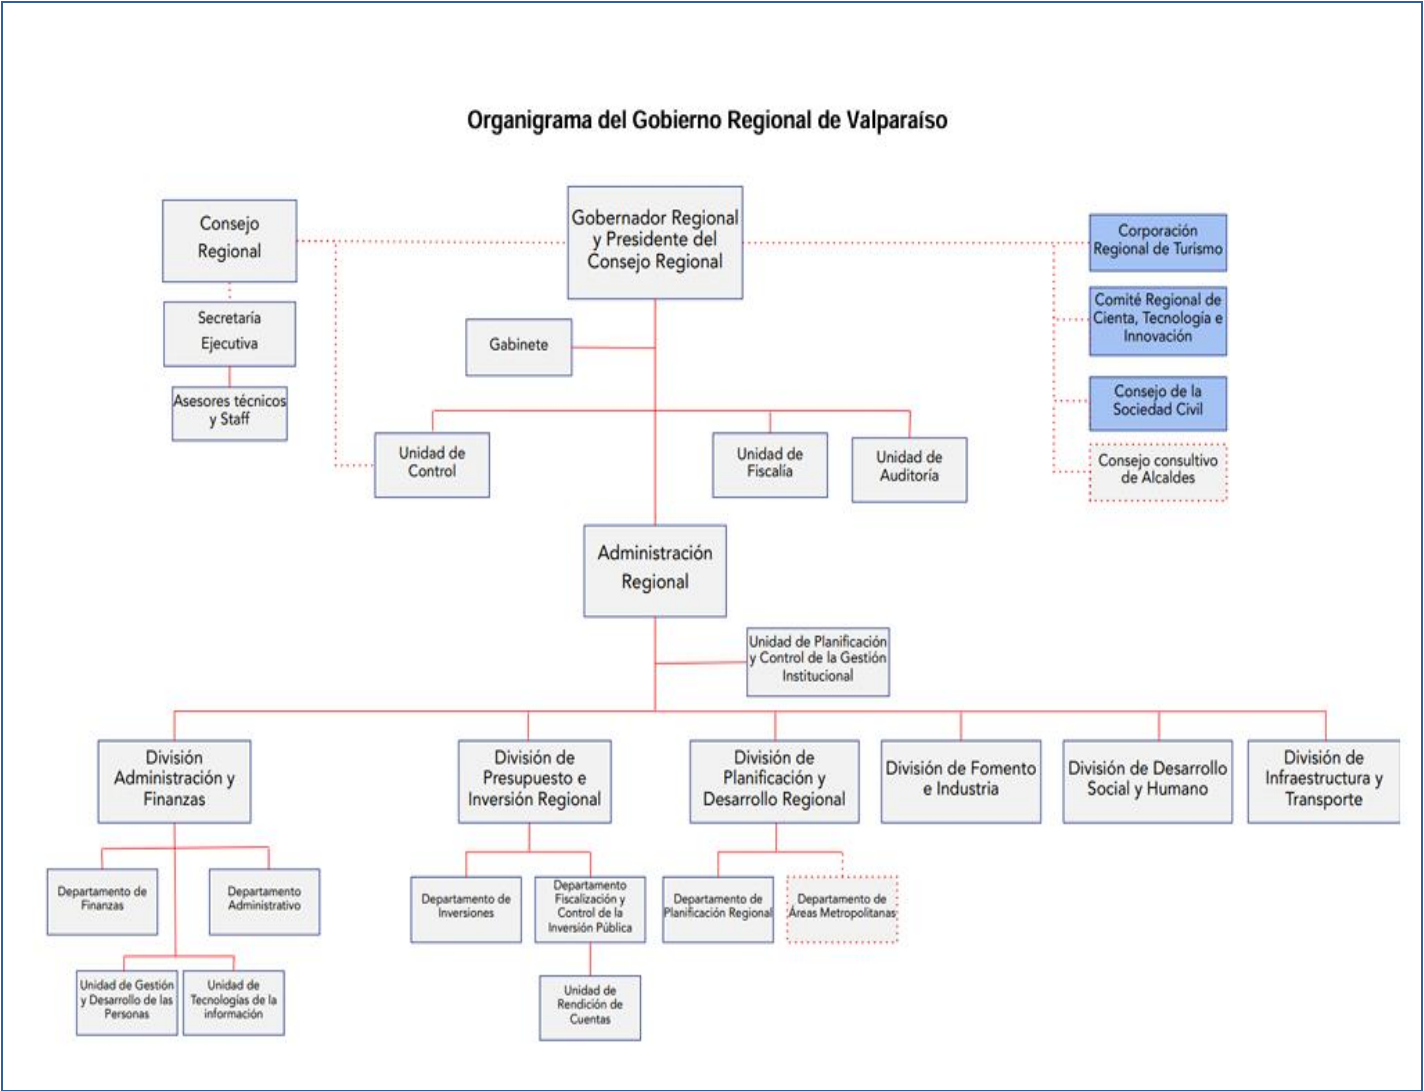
Organigrama del Gobierno Regional de Valparaíso

Consejo Regional

Gobernador Regional y Presidente del Consejo Regional

Corporación Regional de Turismo

Comité Regional de Cienta, Tecnología e Innovación

Consejo de la Sociedad Civil

Consejo consultivo de Alcaldes

Secretaría Ejecutiva

Asesores técnicos y Staff

Gabinete

Unidad de Control

Unidad de Fiscalía

Unidad de Auditoría

Administración Regional

Unidad de Planificación y Control de la Gestión Institucional

División Administración y Finanzas

División de Presupuesto e Inversión Regional

División de Planificación y Desarrollo Regional

División de Fomento e Industria

División de Desarrollo Social y Humano

División de Infraestructura y Transporte

Departamento de Finanzas

Departamento Administrativo

Unidad de Gestión y Desarrollo de las Personas

Unidad de Tecnologías de la información

Departamento de Inversiones

Departamento Fiscalización y Control de la Inversión Pública

Unidad de Rendición de Cuentas

Departamento de Planificación Regional

Departamento de Áreas Metropolitanas